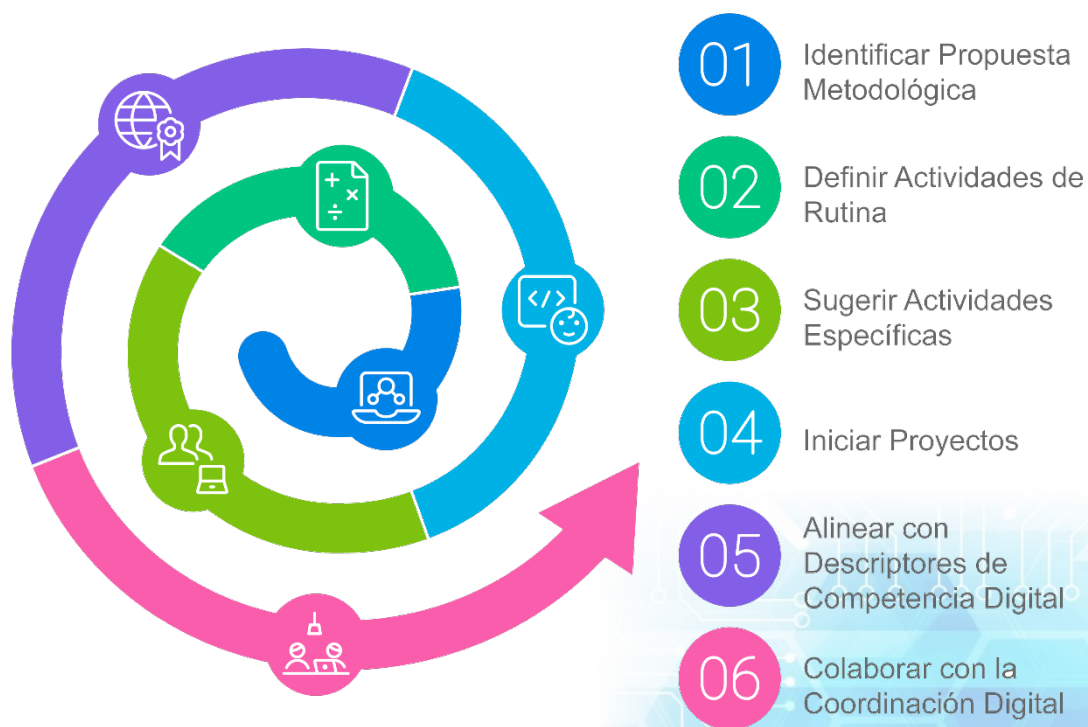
01 Identificar Propuesta Metodológica

02 Definir Actividades de Rutina

03 Sugerir Actividades Específicas

04 Iniciar Proyectos

05 Alinear con Descriptores de Competencia Digital

06 Colaborar con la Coordinación Digital